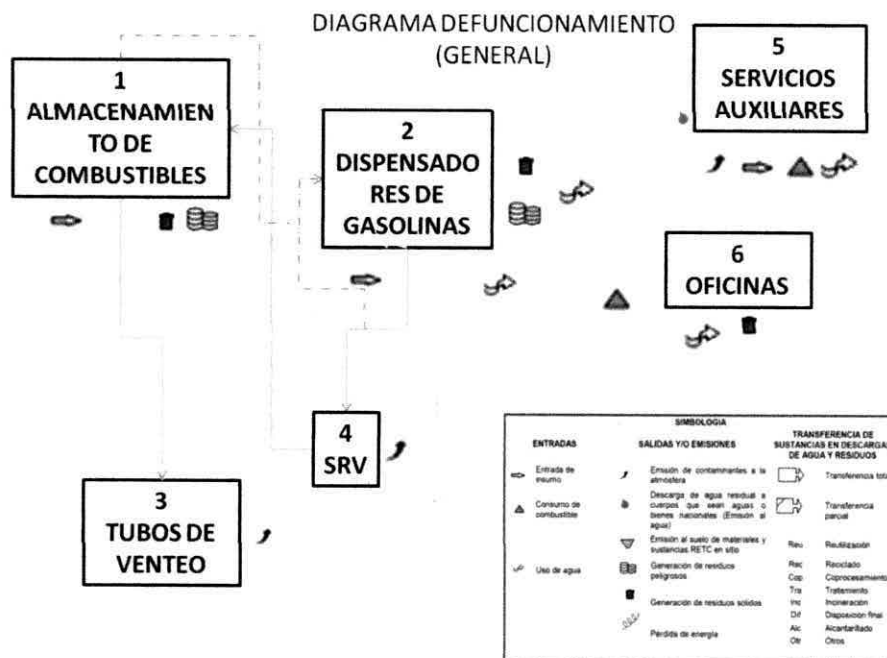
DIAGRAMA DEFUNCIONAMIENTO (GENERAL)

1
ALMACENAMIENTO DE COMBUSTIBLES

2
DISPENSADORES DE GASOLINAS

5
SERVICIOS AUXILIARES

6
OFICINAS

4
SRV

3
TUBOS DE VENTEO

SIMBOLOGIA

| ENTRADAS | | SALIDAS Y/O EMISIONES | | TRANSFERENCIA DE SUSTANCIAS EN DESCARGA DE AGUA Y RESIDUOS | |
|---|---|---|---|---|---|
| | Entrada de insumo | | Emisión de contaminantes a la atmósfera | | Transferencia total |
| | Consumo de combustible | | Descarga de agua residual a cuerpos que sean aguas o bienes nacionales (Emisión al agua) | | Transferencia parcial |
| | | | Emisión al suelo de materiales y sustancias RETC en sitio | Reu | Reutilización |
| | Uso de agua | | Generación de residuos peligrosos | Rec | Reciclado |
| | | | | Cop | Coprocesamiento |
| | | | Generación de residuos sólidos | Tra | Tratamiento |
| | | | | Inc | Incineración |
| | | | | Dif | Disposición final |
| | | | Pérdida de energía | Alc | Alcantarillado |
| | | | | Otr | Otros |